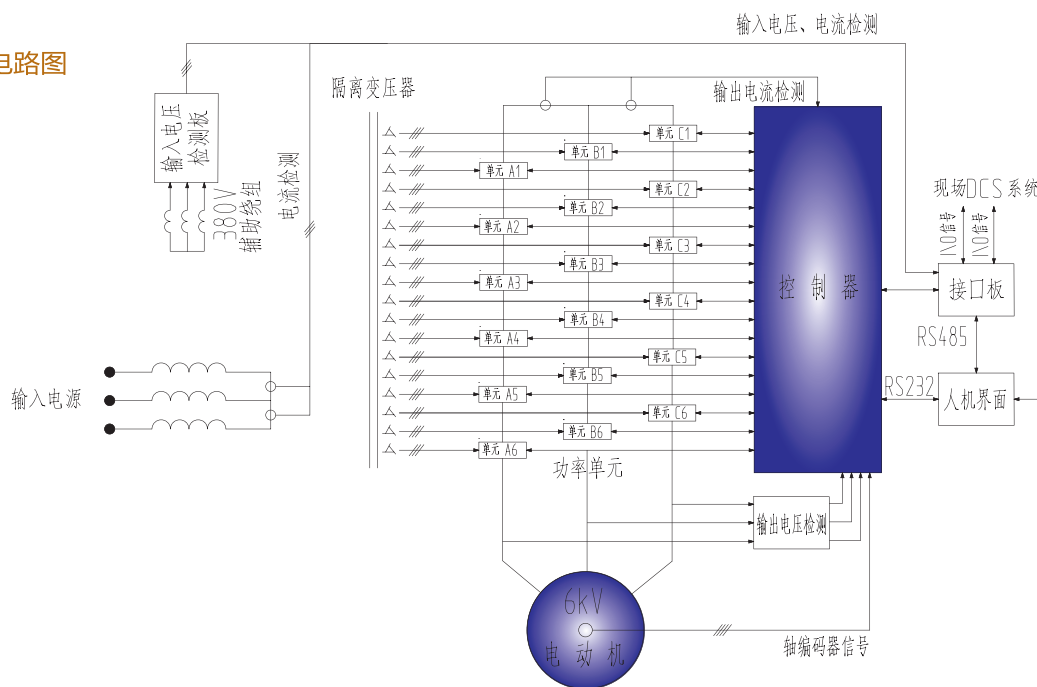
电路图

输入电压、电流检测

隔离变压器

输出电流检测

输入电压检测板

380V辅助绕组

电流检测

单元 C1
单元 B1
单元 A1
单元 C2
单元 B2
单元 A2
单元 C3
单元 B3
单元 A3
单元 C4
单元 B4
单元 A4
单元 C5
单元 B5
单元 A5
单元 C6
单元 B6
单元 A6

功率单元

控制器

现场DCS系统

I/O信号
I/O信号

接口板

RS485

RS232

人机界面

输入电源

输出电压检测

6kV
电动机

轴编码器信号